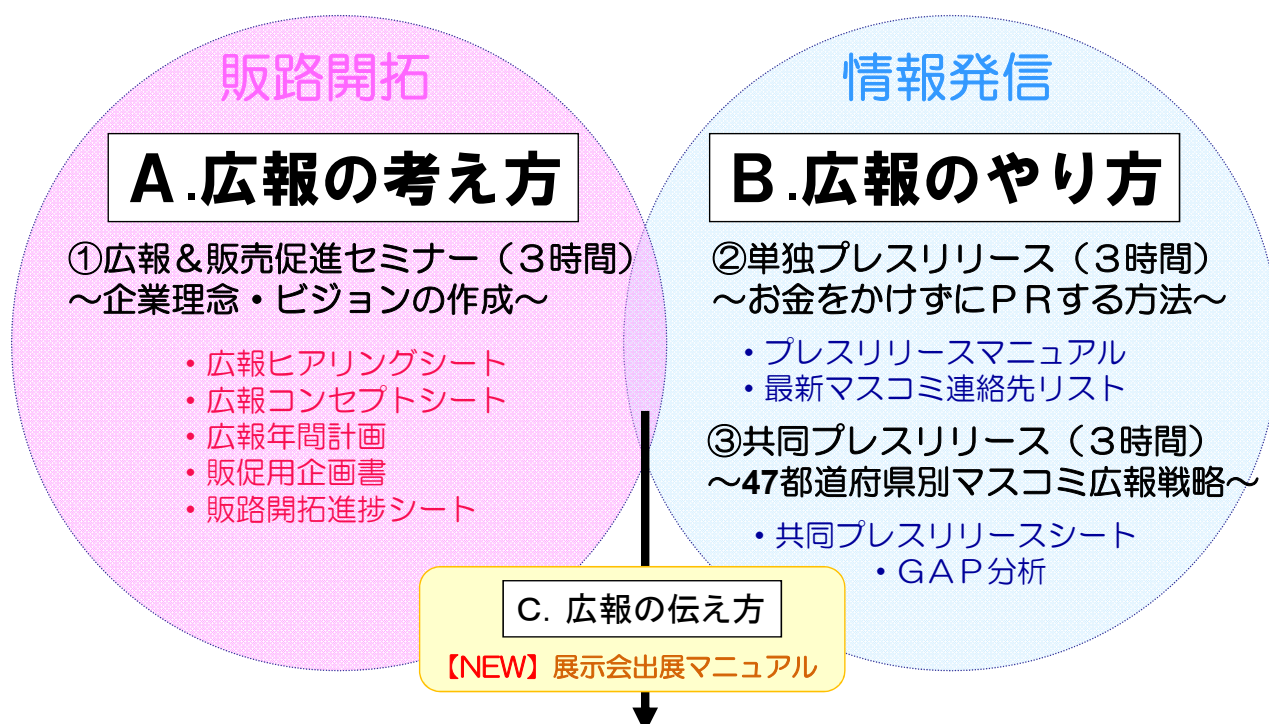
販路開拓

A.広報の考え方

①広報＆販売促進セミナー（３時間）
〜企業理念・ビジョンの作成〜

・広報ヒアリングシート
・広報コンセプトシート
・広報年間計画
・販促用企画書
・販路開拓進捗シート

情報発信

B.広報のやり方

②単独プレスリリース（３時間）
〜お金をかけずにＰＲする方法〜

・プレスリリースマニュアル
・最新マスコミ連絡先リスト

③共同プレスリリース（３時間）
〜47都道府県別マスコミ広報戦略〜

・共同プレスリリースシート
・ＧＡＰ分析

C. 広報の伝え方

【NEW】展示会出展マニュアル